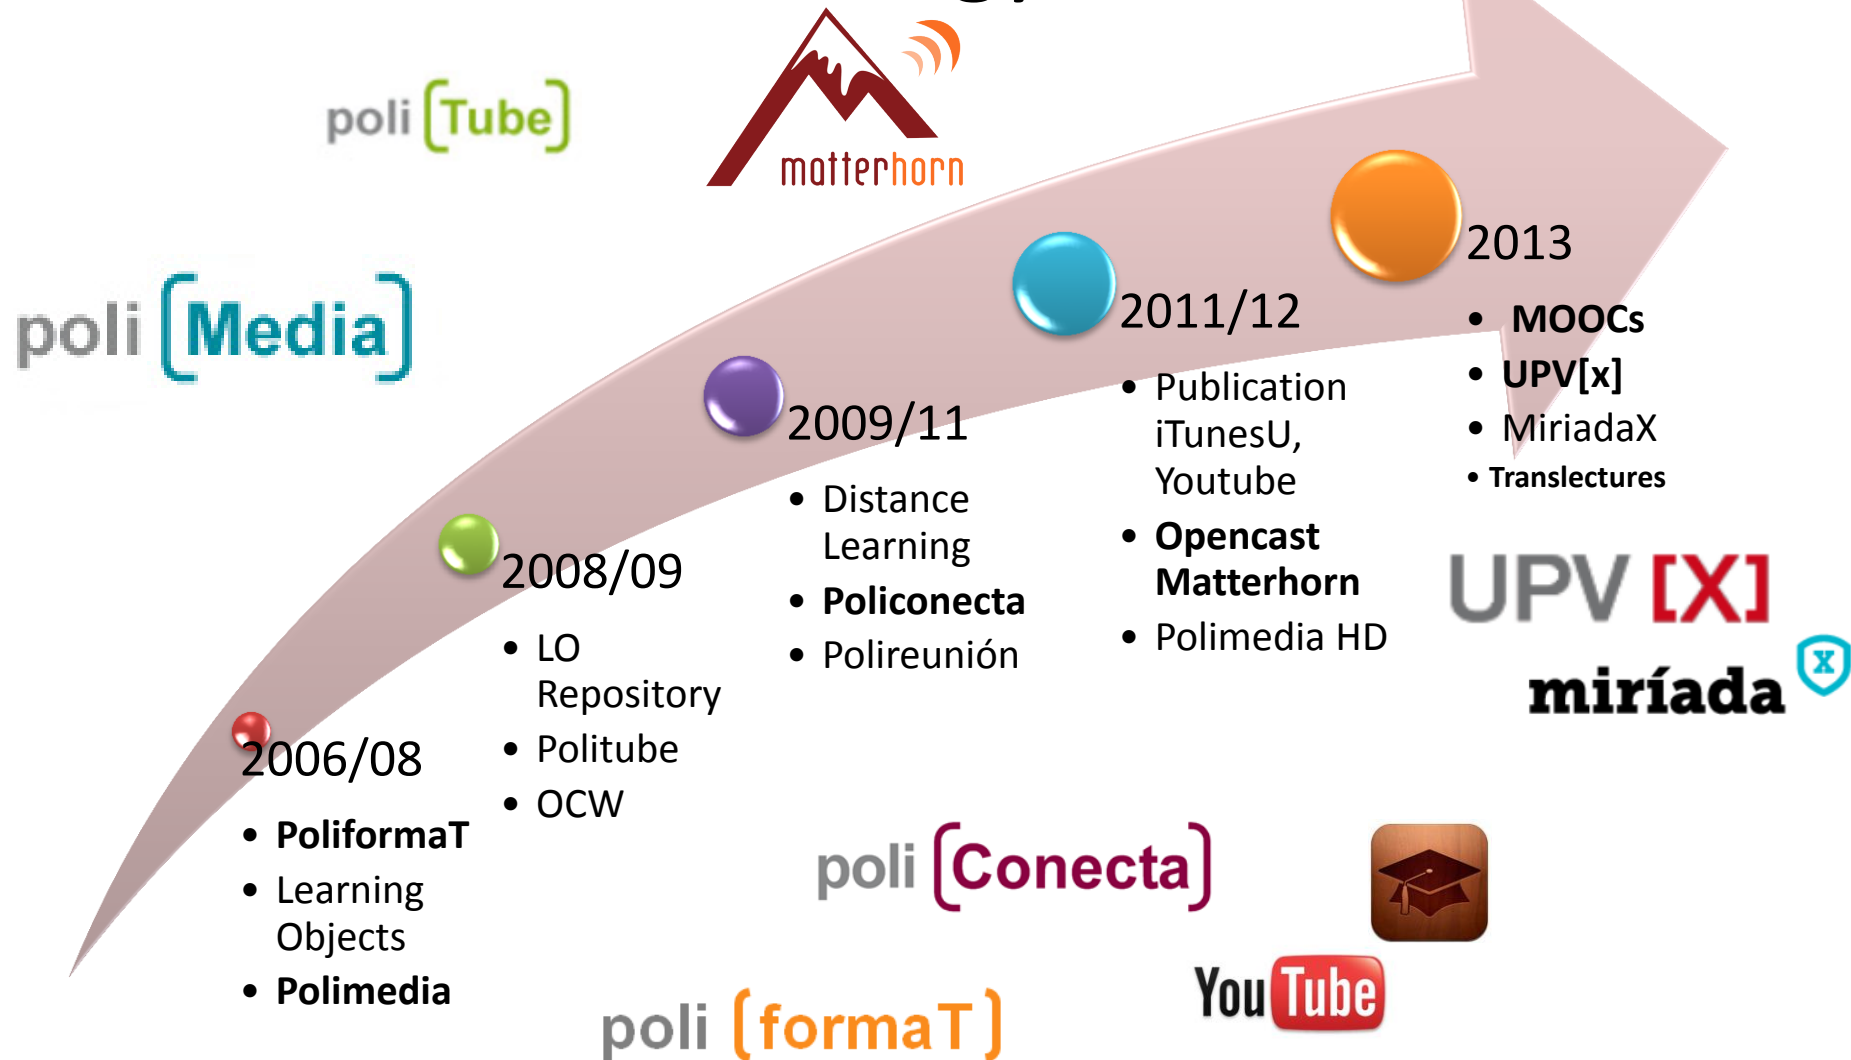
poli [Tube]

matterhorn

poli [Media]

2013
- MOOCs
- UPV[x]
- MiriadaX
- Translectures

2011/12
- Publication iTunesU, Youtube
- Opencast Matterhorn
- Polimedia HD

2009/11
- Distance Learning
- Policonecta
- Polireunión

2008/09
- LO Repository
- Politube
- OCW

2006/08
- PoliformaT
- Learning Objects
- Polimedia

UPV [X]

miríada X

poli [Conecta]

YouTube

poli [formaT]